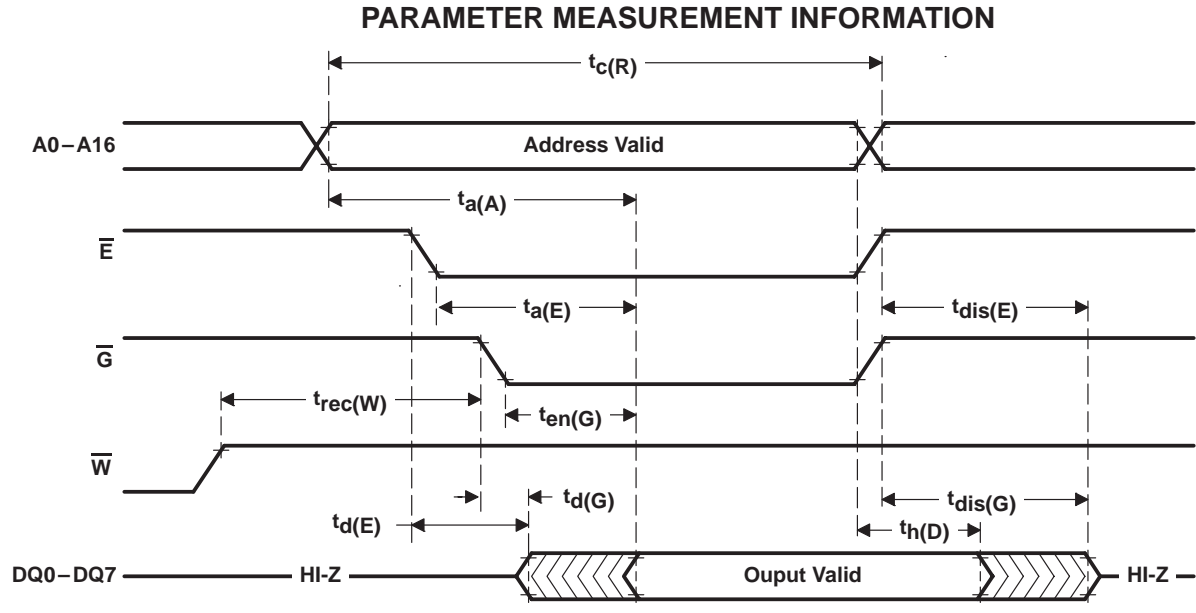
PARAMETER MEASUREMENT INFORMATION

$t_{c(R)}$

A0 – A16

Address Valid

$t_{a(A)}$

$\overline{E}$

$t_{a(E)}$

$t_{dis(E)}$

$\overline{G}$

$t_{rec(W)}$

$t_{en(G)}$

$\overline{W}$

$t_{d(G)}$

$t_{dis(G)}$

$t_{d(E)}$

$t_{h(D)}$

DQ0 – DQ7

HI-Z

Ouput Valid

HI-Z